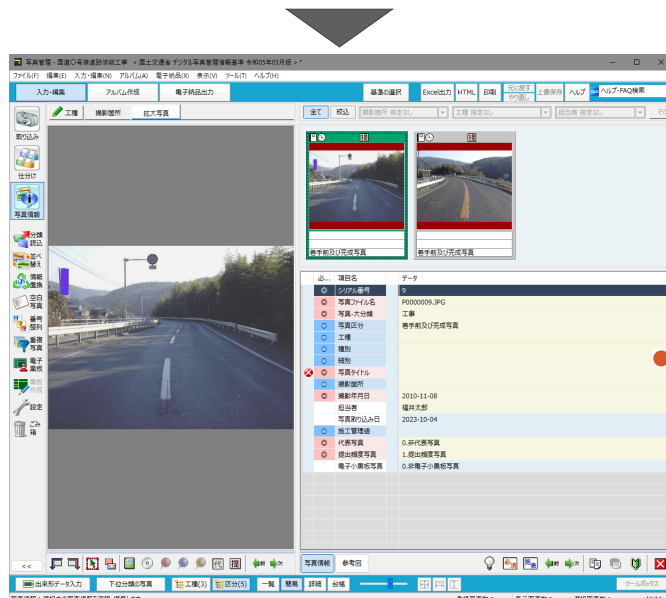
写真管理 - 国道○号線道路修繕工事 ＜国土交通省 デジタル写真管理情報基準 令和05年03月版＞*

ファイル(F) 編集(E) 入力・編集(N) アルバム(A) 電子納品(D) 表示(V) ツール(T) ヘルプ(H)

入力・編集 アルバム作成 電子納品出力

基準の選択 Excel出力 HTML 印刷 元に戻す やり直し 上書保存 ヘルプ ヘルプ・FAQ検索

取込み
仕分け
写真情報
分類読込
並べ替え
情報置換
空白写真
番号振付
重複写真
電子黒板
黒板作成
設定
ごみ箱

工種 撮影箇所 拡大写真

全て 絞込 撮影箇所 指定なし 工種 指定なし 担当者 指定なし

着手前及び完成写真
着手前及び完成写真

| 必... | 項目名 | データ |
|---|---|---|
| | シリアル番号 | 9 |
| | 写真ファイル名 | P0000009.JPG |
| | 写真-大分類 | 工事 |
| | 写真区分 | 着手前及び完成写真 |
| | 工種 | |
| | 種別 | |
| | 細別 | |
| | 写真タイトル | |
| | 撮影箇所 | |
| | 撮影年月日 | 2010-11-08 |
| | 担当者 | 福井太郎 |
| | 写真取り込み日 | 2023-10-04 |
| | 施工管理値 | |
| | 代表写真 | 0.非代表写真 |
| | 提出頻度写真 | 1.提出頻度写真 |
| | 電子小黒板写真 | 0.非電子小黒板写真 |

<< 代 撮 前 次

写真情報 参考図

前 次

出来形データ入力 下位分類の写真 工種(3) 区分(5) 一覧 簡易 詳細 台帳 ツールボックス